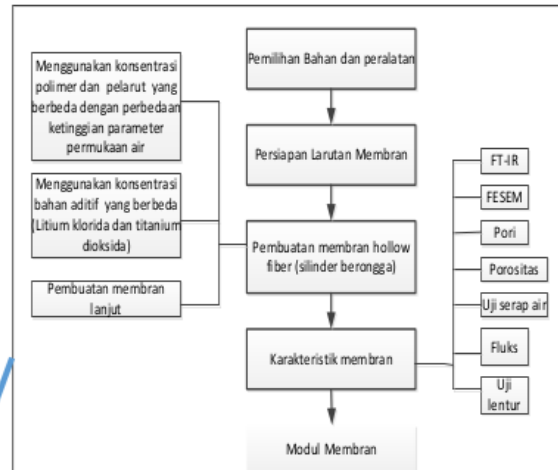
Menggunakan konsentrasi polimer dan pelarut yang berbeda dengan perbedaan ketinggian parameter permukaan air

Menggunakan konsentrasi bahan aditif yang berbeda (Litium klorida dan titanium dioksida)

Pembuatan membran lanjut

Pemilihan Bahan dan peralatan

Persiapan Larutan Membran

Pembuatan membran hollow fiber (silinder berongga)

Karakteristik membran

Modul Membran

FT-IR

FESEM

Pori

Porositas

Uji serap air

Fluks

Uji lentur